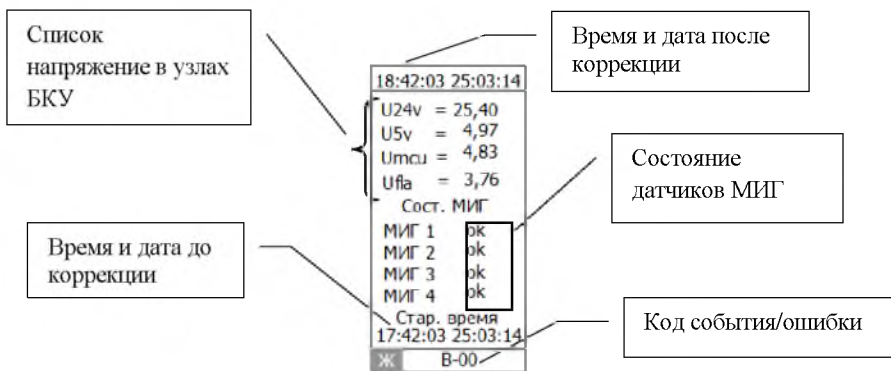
Список напряжение в узлах БКУ

Время и дата после коррекции

18:42:03 25:03:14

U24v = 25,40
U5v = 4,97
Umcu = 4,83
Ufla = 3,76
Сост. МИГ

Состояние датчиков МИГ

Время и дата до коррекции

МИГ 1 ok
МИГ 2 ok
МИГ 3 ok
МИГ 4 ok

Стар. время
17:42:03 25:03:14

Код события/ошибки

Ж B-00